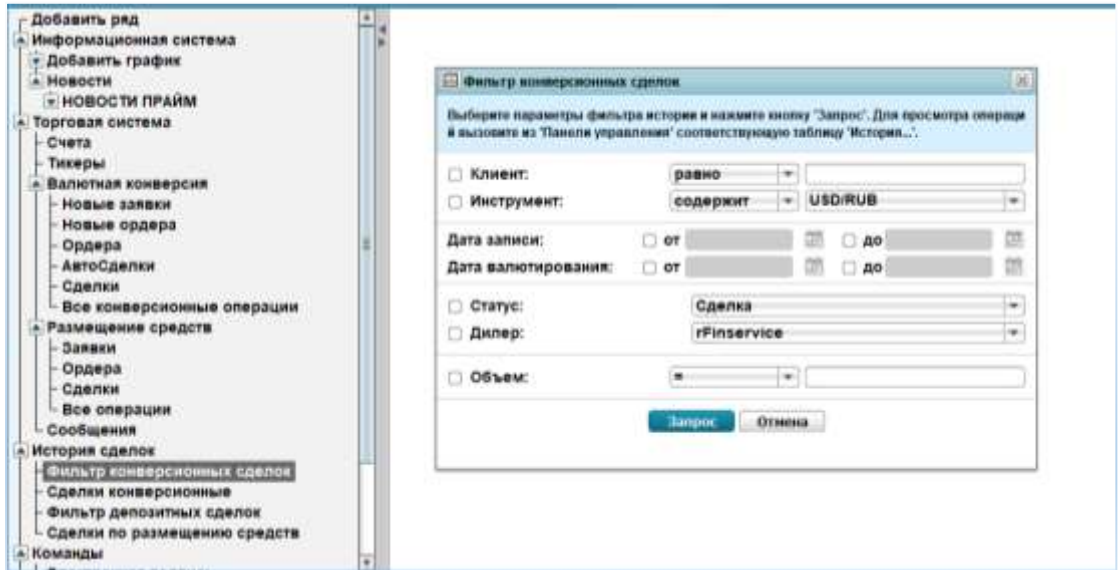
Добавить ряд
Информационная система
Добавить график
Новости
НОВОСТИ ПРАЙМ
Торговая система
Счета
Тикеры
Валютная конверсия
Новые заявки
Новые ордера
Ордера
АвтоСделки
Сделки
Все конверсионные операции
Размещение средств
Заявки
Ордера
Сделки
Все операции
Сообщения
История сделок
Фильтр конверсионных сделок
Сделки конверсионные
Фильтр депозитных сделок
Сделки по размещению средств
Команды
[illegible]

Фильтр конверсионных сделок

Выберите параметры фильтра истории и нажмите кнопку "Запрос". Для просмотра операци й вызовите из "Панели управления" соответствующую таблицу "История...".

Клиент: равно
Инструмент: содержит USD/RUB
Дата записи: от до
Дата валютирования: от до
Статус: Сделка
Дилер: rFinservice
Объем: =

Запрос Отмена